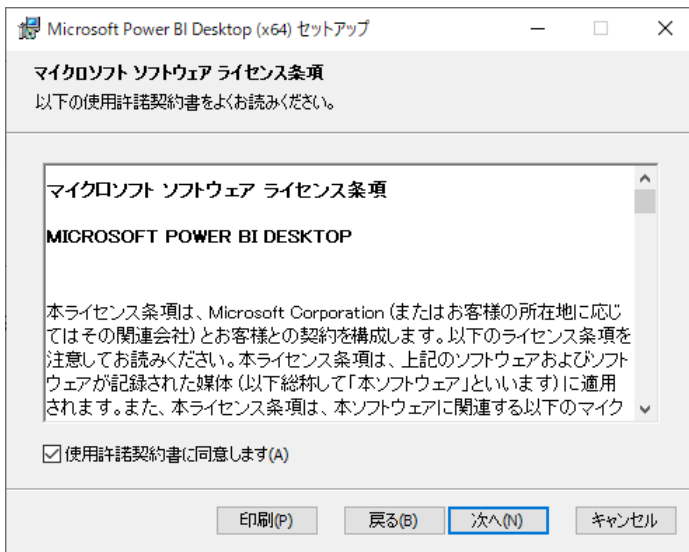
Microsoft Power BI Desktop (x64) セットアップ

マイクロソフト ソフトウェア ライセンス条項
以下の使用許諾契約書をよくお読みください。

マイクロソフト ソフトウェア ライセンス条項

MICROSOFT POWER BI DESKTOP

本ライセンス条項は、Microsoft Corporation (またはお客様の所在地に応じてはその関連会社) とお客様との契約を構成します。以下のライセンス条項を注意してお読みください。本ライセンス条項は、上記のソフトウェアおよびソフトウェアが記録された媒体 (以下総称して「本ソフトウェア」といいます) に適用されます。また、本ライセンス条項は、本ソフトウェアに関連する以下のマイク

☑ 使用許諾契約書に同意します(A)

印刷(P)　戻る(B)　次へ(N)　キャンセル